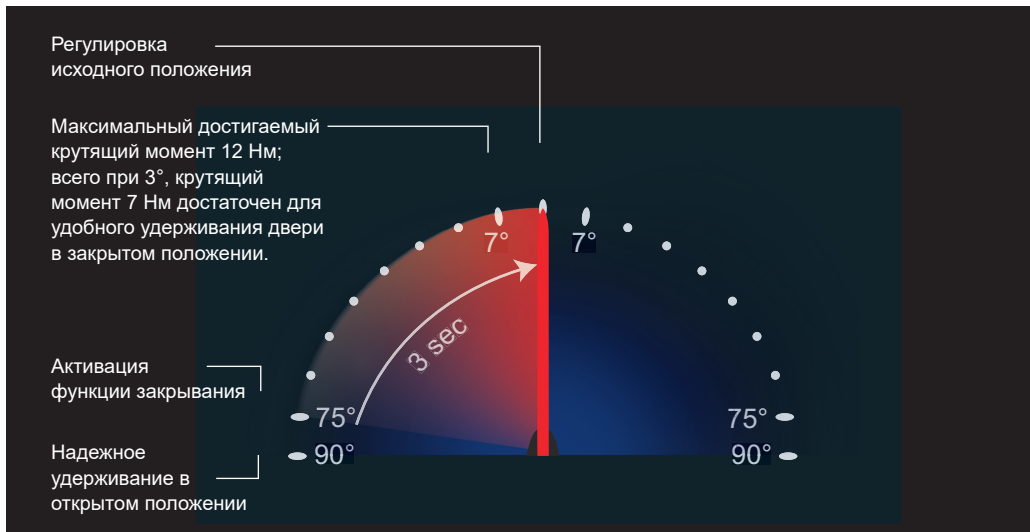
Регулировка исходного положения

Максимальный достигаемый крутящий момент 12 Нм; всего при 3°, крутящий момент 7 Нм достаточен для удобного удерживания двери в закрытом положении.

Активация функции закрывания

Надежное удерживание в открытом положении

7°

7°

3 sec

75°

90°

75°

90°